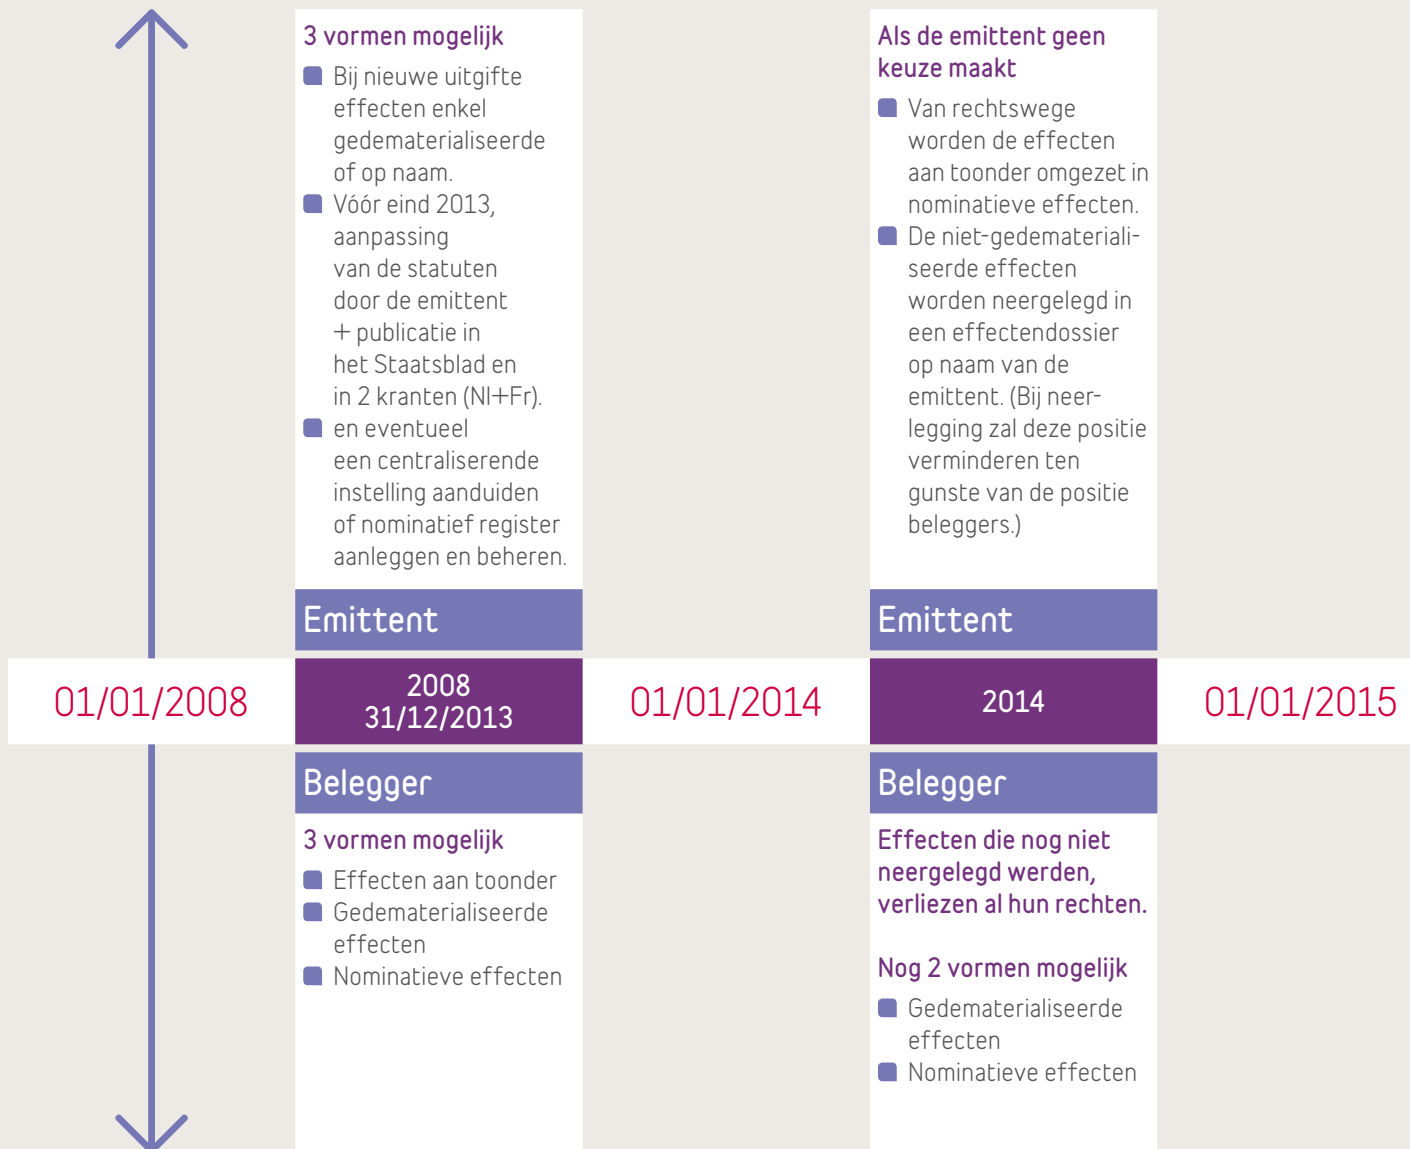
3 vormen mogelijk
- Bij nieuwe uitgifte effecten enkel gedematerialiseerde of op naam.
- Vóór eind 2013, aanpassing van de statuten door de emittent + publicatie in het Staatsblad en in 2 kranten (Nl+Fr).
- en eventueel een centraliserende instelling aanduiden of nominatief register aanleggen en beheren.

Emittent

01/01/2008

2008
31/12/2013

Belegger

3 vormen mogelijk
- Effecten aan toonder
- Gedematerialiseerde effecten
- Nominatieve effecten

01/01/2014

Als de emittent geen keuze maakt
- Van rechtswege worden de effecten aan toonder omgezet in nominatieve effecten.
- De niet-gedematerialiseerde effecten worden neergelegd in een effectendossier op naam van de emittent. (Bij neerlegging zal deze positie verminderen ten gunste van de positie beleggers.)

Emittent

2014

Belegger

Effecten die nog niet neergelegd werden, verliezen al hun rechten.

Nog 2 vormen mogelijk
- Gedematerialiseerde effecten
- Nominatieve effecten

01/01/2015